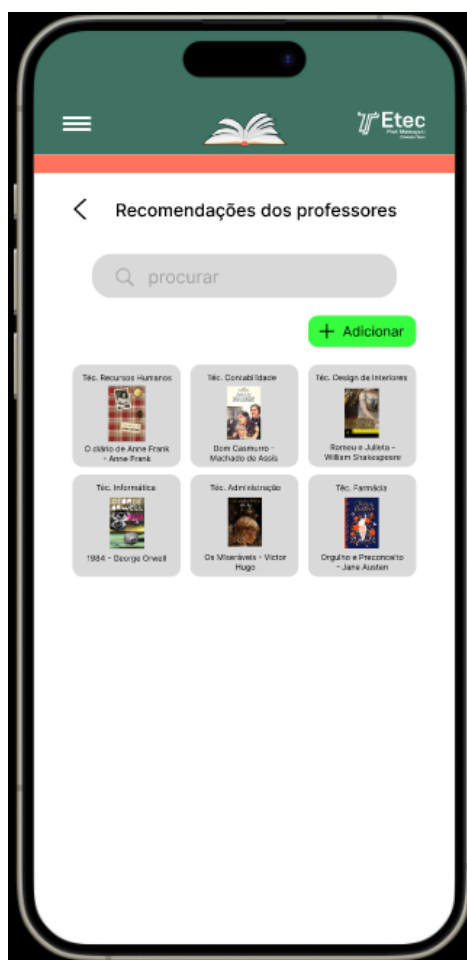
Etec

Recomendações dos professores

procurar

+ Adicionar

Téc. Recursos Humanos
O diário de Anne Frank - Anne Frank

Téc. Contabilidade
Dom Casmurro - Machado de Assis

Téc. Design de Interiores
Romeu e Julieta - William Shakespeare

Téc. Informática
1984 - George Orwell

Téc. Administração
Os Miseráveis - Victor Hugo

Téc. Farmácia
Orgulho e Preconceito - Jane Austen